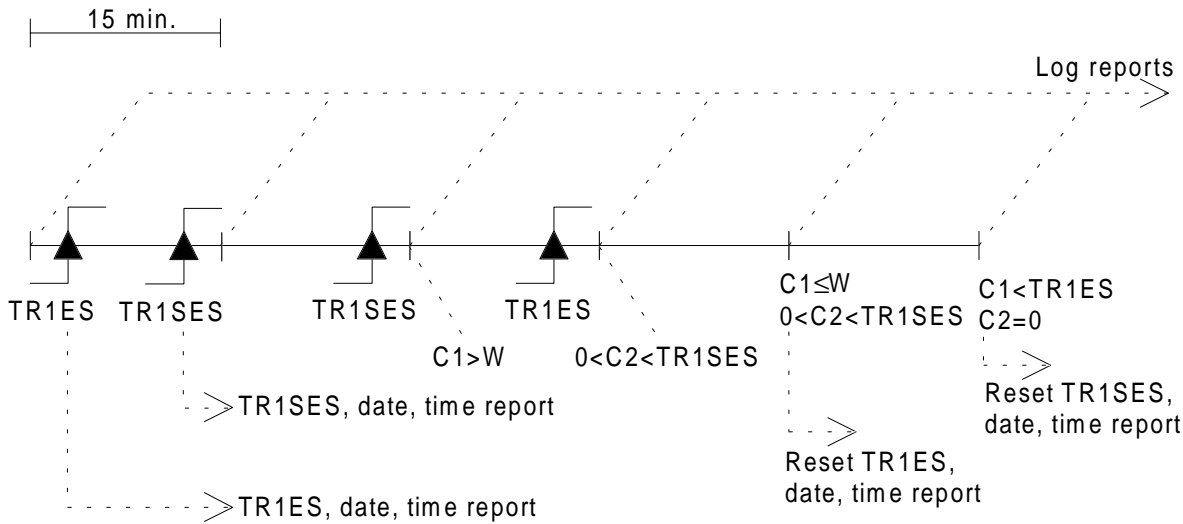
15 min.

Log reports

TR1ES TR1SES TR1SES TR1ES

C1>W

0<C2<TR1SES

C1≤W
0<C2<TR1SES

C1<TR1ES
C2=0

Reset TR1SES, date, time report

TR1SES, date, time report

Reset TR1ES, date, time report

TR1ES, date, time report